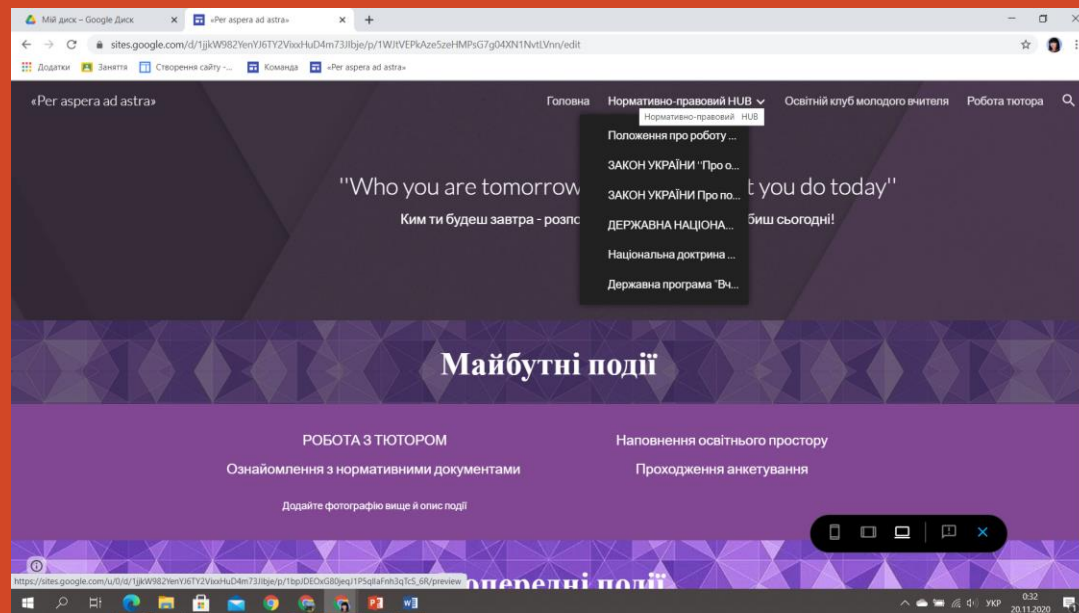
Мій диск – Google Диск ×
«Per aspera ad astra» ×
+
sites.google.com/d/1jjkW982YenYJ6TY2VixxHuD4m73Jlbje/p/1WJtVEPkAze5zeHMPsG7g04XN1NvtLVnn/edit
Додатки Заняття Створення сайту -... Команда «Per aspera ad astra»

«Per aspera ad astra»

Головна Нормативно-правовий HUB Освітній клуб молодого вчителя Робота тютора

Нормативно-правовий HUB

Положення про роботу ...
ЗАКОН УКРАЇНИ "Про о...
ЗАКОН УКРАЇНИ Про по...
ДЕРЖАВНА НАЦІОНА...
Національна доктрина ...
Державна програма "Вч...

"Who you are tomorrow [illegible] t you do today"

Ким ти будеш завтра - розпо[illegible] биш сьогодні!

Майбутні події

РОБОТА З ТЮТОРОМ

Ознайомлення з нормативними документами

Наповнення освітнього простору

Проходження анкетування

Додайте фотографію вище й опис події

https://sites.google.com/u/0/d/1jjkW982YenYJ6TY2VixxHuD4m73Jlbje/p/1bpJDEOxG80jeq/1PSqllaFnh3qTcS_6R/preview

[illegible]передні події

УКР 0:32 20.11.2020